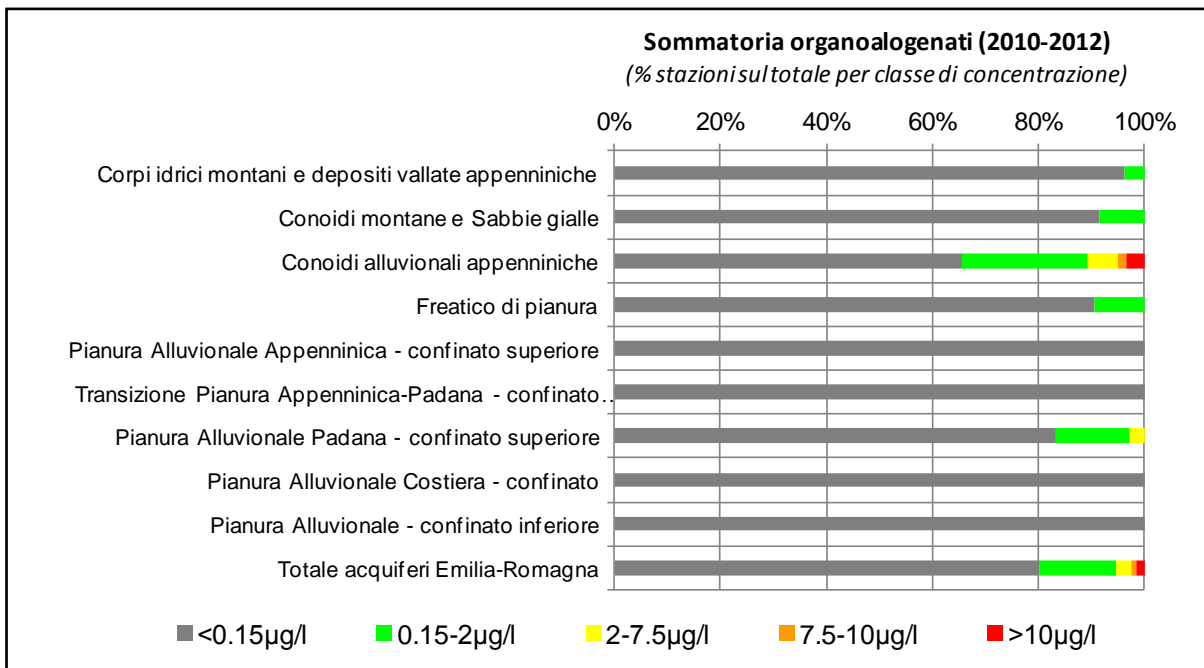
Sommatoria organoalogenati (2010-2012)

(% stazioni sul totale per classe di concentrazione)

0%
20%
40%
60%
80%
100%

Corpi idrici montani e depositi vallate appenniniche

Conoidi montane e Sabbie gialle

Conoidi alluvionali appenniniche

Freatico di pianura

Pianura Alluvionale Appenninica - confinato superiore

Transizione Pianura Appenninica-Padana - confinato…

Pianura Alluvionale Padana - confinato superiore

Pianura Alluvionale Costiera - confinato

Pianura Alluvionale - confinato inferiore

Totale acquiferi Emilia-Romagna

<0.15µg/l
0.15-2µg/l
2-7.5µg/l
7.5-10µg/l
>10µg/l